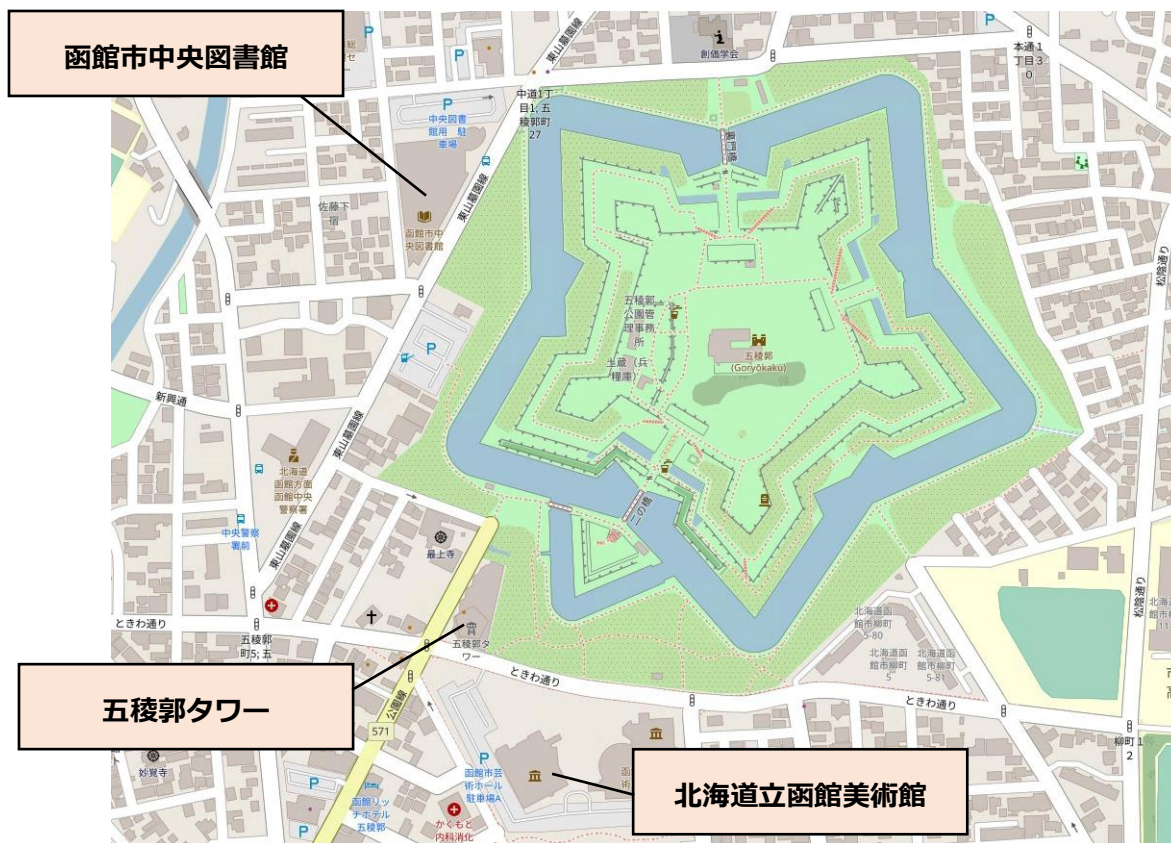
函館市中央図書館

五稜郭タワー

北海道立函館美術館

P
P
創価学会
本通1丁目3 0
東山環状線
中道1丁目1; 五稜郭町 27
P
中央図書館用 駐車場
裏門橋
佐藤下宿
函館市中央図書館
東山環状線
五稜郭公園管理事務所
P
五稜郭 (Goryōkaku)
兵糧庫 (兵糧庫)
新興通
東山環状線
北海道函館方面函館中央警察署
最上寺
中央警察署前
東山環状線
二の橋
ときわ通り
五稜郭タワー
五稜郭町5; 五
ときわ通り
北海道函館市柳町 5-80
北海道函館市柳町 5
北海道函館市柳町 5-81
ときわ通り
松陰通り
571
公園線
P
函館市芸術ホール駐車場A
妙覚寺
P
函館リッチホテル五稜郭
かくもと内科消化
柳町 1 2